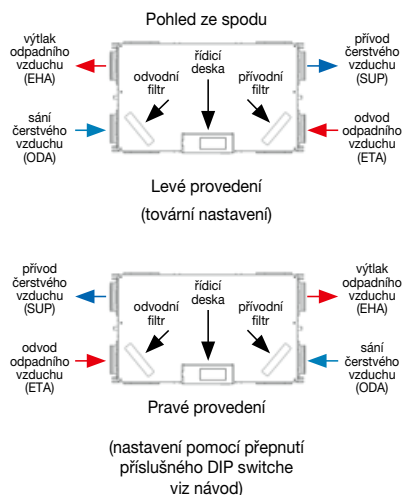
Pohled ze spodu

výtlak odpadního vzduchu (EHA)

sání čerstvého vzduchu (ODA)

odvodní filtr

řídicí deska

přívodní filtr

přívod čerstvého vzduchu (SUP)

odvod odpadního vzduchu (ETA)

Levé provedení

(tovární nastavení)

přívod čerstvého vzduchu (SUP)

odvod odpadního vzduchu (ETA)

odvodní filtr

řídicí deska

přívodní filtr

výtlak odpadního vzduchu (EHA)

sání čerstvého vzduchu (ODA)

Pravé provedení

(nastavení pomocí přepnutí příslušného DIP switche viz návod)